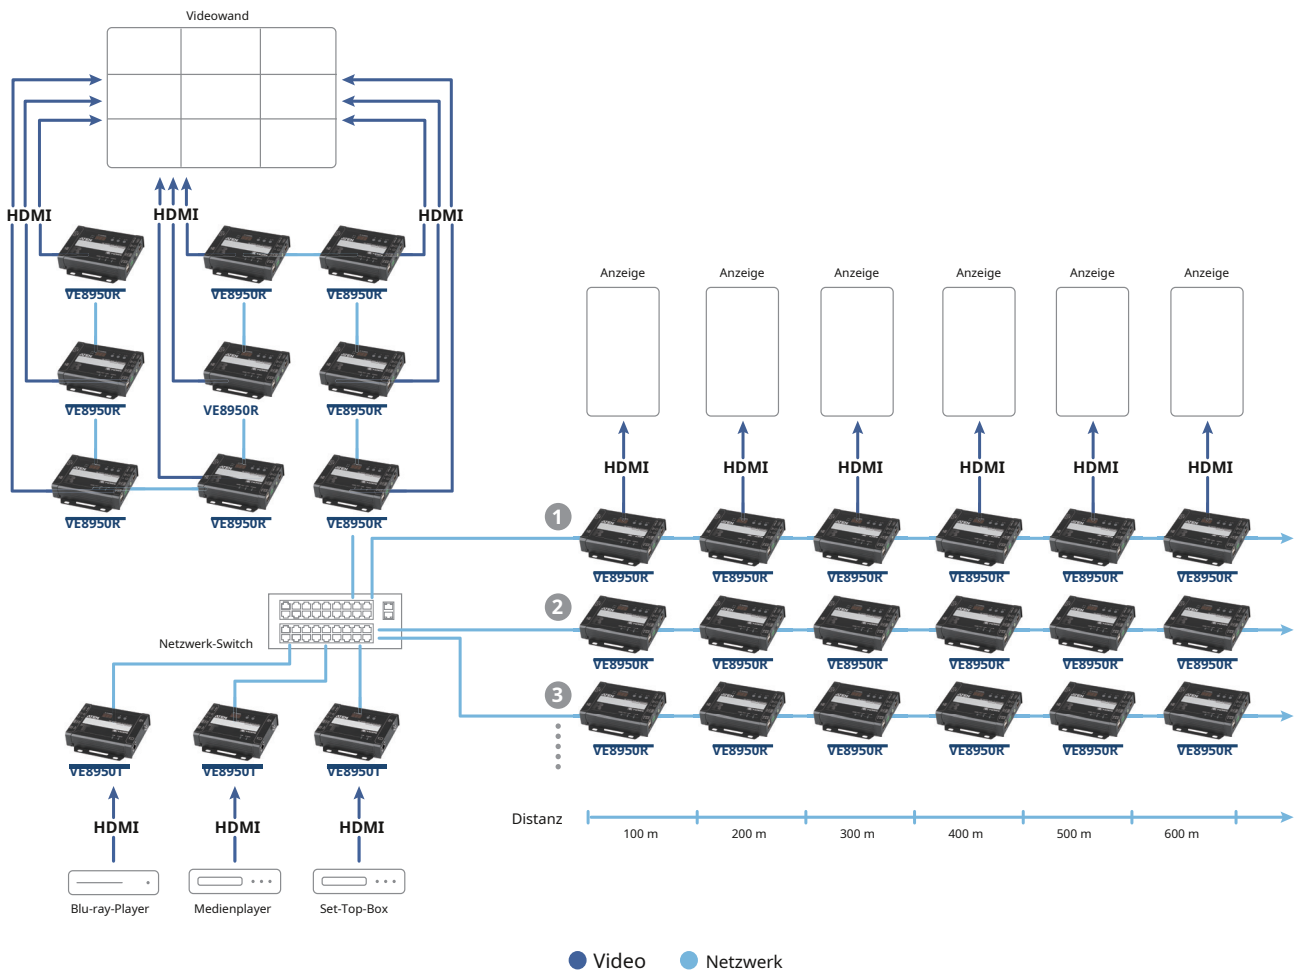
Videowand

HDMI
HDMI
HDMI

VE8950R
VE8950R
VE8950R
VE8950R
VE8950R
VE8950R
VE8950R
VE8950R
VE8950R

Anzeige
Anzeige
Anzeige
Anzeige
Anzeige
Anzeige

HDMI
HDMI
HDMI
HDMI
HDMI
HDMI

1
VE8950R
VE8950R
VE8950R
VE8950R
VE8950R
VE8950R

2
VE8950R
VE8950R
VE8950R
VE8950R
VE8950R
VE8950R

3
VE8950R
VE8950R
VE8950R
VE8950R
VE8950R
VE8950R

Netzwerk-Switch

VE8950T
VE8950T
VE8950T

HDMI
HDMI
HDMI

Blu-ray-Player
Medienplayer
Set-Top-Box

Distanz
100 m
200 m
300 m
400 m
500 m
600 m

Video
Netzwerk